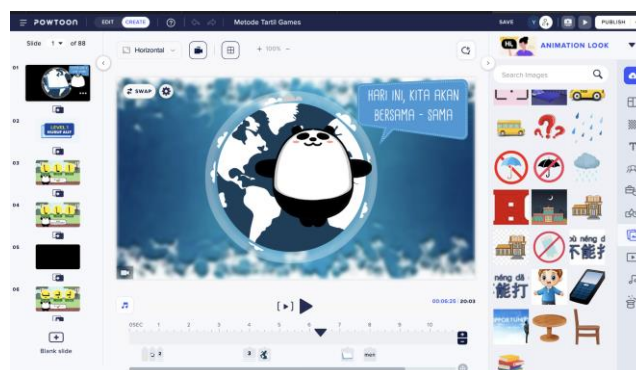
POWTOON EDIT CREATE Metode Tartil Games
SAVE PUBLISH
Slide 1 of 88
Horizontal + 100%
ANIMATION LOOK
Search Images
SWAP
HARI INI, KITA AKAN BERSAMA - SAMA
01
02
03
04
05
06
Blank slide
00:06:25 | 20:03
0SEC 1 2 3 4 5 6 7 8 9 10
nèng dǎ
能打
xià nèng d
下能打